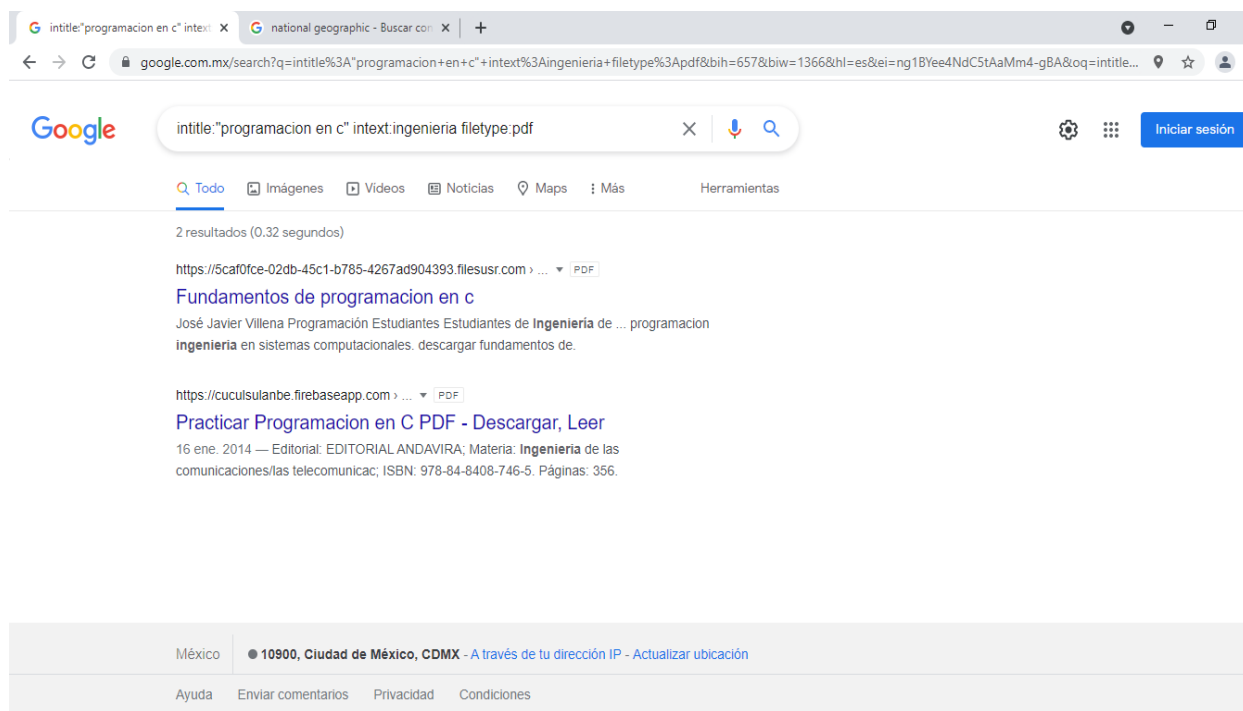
intitle:"programacion en c" intext ×
national geographic - Buscar con ×
+

google.com.mx/search?q=intitle%3A"programacion+en+c"+intext%3Aingenieria+filetype%3Apdf&bih=657&biw=1366&hl=es&ei=ng1BYee4NdC5tAaMm4-gBA&oq=intitle...

Google

intitle:"programacion en c" intext:ingenieria filetype:pdf

Iniciar sesión

Todo Imágenes Videos Noticias Maps Más Herramientas

2 resultados (0.32 segundos)

https://5caf0fce-02db-45c1-b785-4267ad904393.filesusr.com › ... PDF

Fundamentos de programacion en c

José Javier Villena Programación Estudiantes Estudiantes de Ingeniería de ... programacion ingenieria en sistemas computacionales. descargar fundamentos de.

https://cuculsulanbe.firebaseapp.com › ... PDF

Practicar Programacion en C PDF - Descargar, Leer

16 ene. 2014 — Editorial: EDITORIAL ANDAVIRA; Materia: Ingenieria de las comunicaciones/las telecomunicac; ISBN: 978-84-8408-746-5. Páginas: 356.

México
10900, Ciudad de México, CDMX - A través de tu dirección IP - Actualizar ubicación

Ayuda Enviar comentarios Privacidad Condiciones